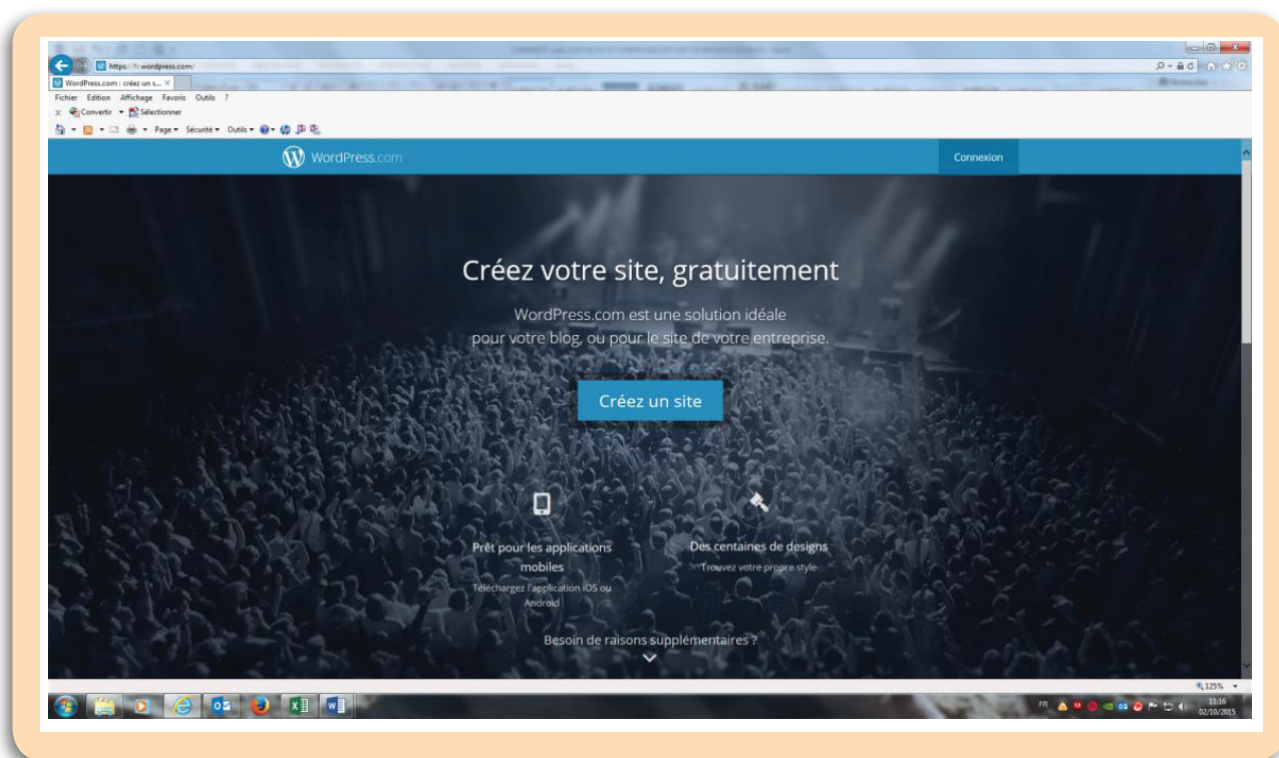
https://fr.wordpress.com/

WordPress.com : créez un s... ×

Fichier Edition Affichage Favoris Outils ?

× Convertir ▾ Sélectionner

Page ▾ Sécurité ▾ Outils ▾

WordPress.com

Connexion

Créez votre site, gratuitement

WordPress.com est une solution idéale pour votre blog, ou pour le site de votre entreprise.

Créez un site

Prêt pour les applications mobiles

Téléchargez l'application iOS ou Android

Des centaines de designs

Trouvez votre propre style

Besoin de raisons supplémentaires ?

125%

FR

11:16
02/10/2015